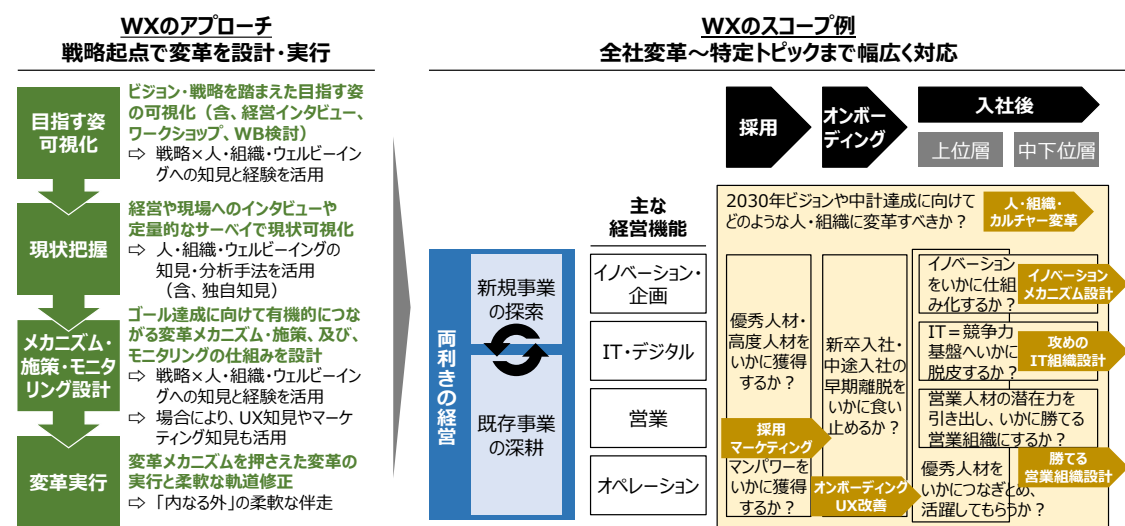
WXのアプローチ
戦略起点で変革を設計・実行

目指す姿可視化
ビジョン・戦略を踏まえた目指す姿の可視化（含、経営インタビュー、ワークショップ、WB検討）
⇨ 戦略×人・組織・ウェルビーイングへの知見と経験を活用

現状把握
経営や現場へのインタビューや定量的なサーベイで現状可視化
⇨ 人・組織・ウェルビーイングの知見・分析手法を活用（含、独自知見）

メカニズム・施策・モニタリング設計
ゴール達成に向けて有機的につながる変革メカニズム・施策、及び、モニタリングの仕組みを設計
⇨ 戦略×人・組織・ウェルビーイングへの知見と経験を活用
⇨ 場合により、UX知見やマーケティング知見も活用

変革実行
変革メカニズムを押さえた変革の実行と柔軟な軌道修正
⇨ 「内なる外」の柔軟な伴走

WXのスコープ例
全社変革～特定トピックまで幅広く対応

採用
オンボーディング
入社後
上位層
中下位層

主な経営機能

両利きの経営
新規事業の探索
既存事業の深耕

イノベーション・企画
IT・デジタル
営業
オペレーション

2030年ビジョンや中計達成に向けてどのような人・組織に変革すべきか？
人・組織・カルチャー変革

優秀人材・高度人材をいかに獲得するか？
採用マーケティング
マンパワーをいかに獲得するか？

新卒入社・中途入社の早期離脱をいかに食い止めるか？
オンボーディングUX改善

イノベーションをいかに仕組み化するか？
イノベーションメカニズム設計

IT＝競争力基盤へいかに脱皮するか？
攻めのIT組織設計

営業人材の潜在力を引き出し、いかに勝てる営業組織にするか？
勝てる営業組織設計

優秀人材をいかにつなぎとめ、活躍してもらうか？